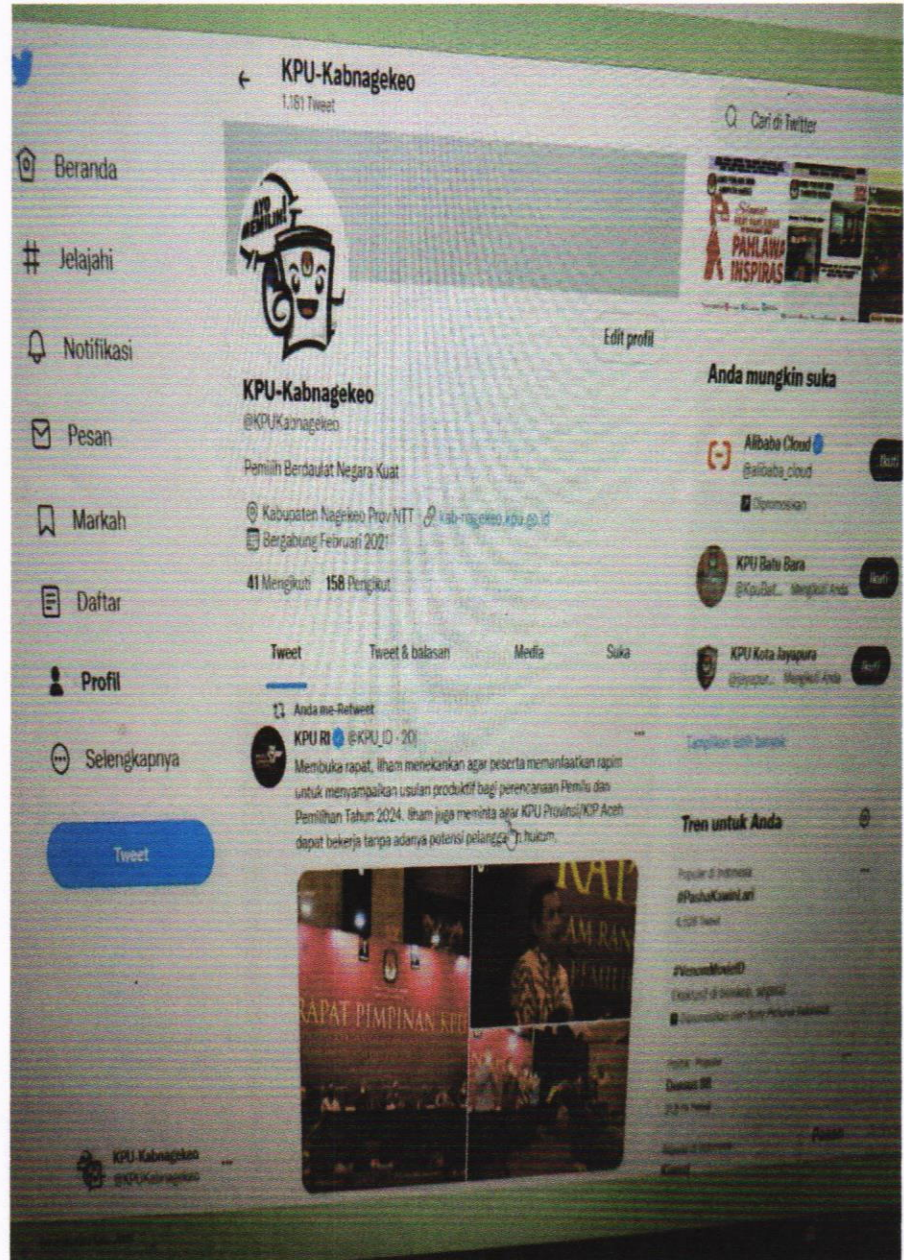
Beranda

Jelajahi

Notifikasi

Pesan

Markah

Daftar

Profil

Selengkapnya

Tweet

KPU-Kabnagekeo
@KPUKabnagekeo

KPU-Kabnagekeo
1.161 Tweet

AYO MEMILIH!

Edit profil

KPU-Kabnagekeo
@KPUKabnagekeo

Pemilih Berdaulat Negara Kuat

Kabupaten Nagekeo Prov NTT kab-nagekeo.kpu.go.id
Bergabung Februari 2021

41 Mengikuti 158 Pengikut

Tweet | Tweet & balasan | Media | Suka

Anda me-Retweet
KPU RI @KPU_ID · 20j
Membuka rapat, Ilham menekankan agar peserta memanfaatkan rapim untuk menyampaikan usulan produktif bagi perencanaan Pemilu dan Pemilihan Tahun 2024. Ilham juga meminta agar KPU Provinsi/KIP Aceh dapat bekerja tanpa adanya potensi pelanggaran hukum.

RAPAT PIMPINAN KPU

RAP

Cari di Twitter

PAHLAWAN INSPIRASI

Anda mungkin suka

Alibaba Cloud
@alibaba_cloud
Dipromosikan
Ikuti

KPU Batu Bara
@KpuBat... Mengikuti Anda
Ikuti

KPU Kota Jayapura
@jayapur... Mengikuti Anda
Ikuti

Tampilkan lebih banyak

Tren untuk Anda

Populer di Indonesia
#PashaKawinLari
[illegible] Tweet

#VenomMovieID
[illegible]

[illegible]
Duaaaa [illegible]

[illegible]